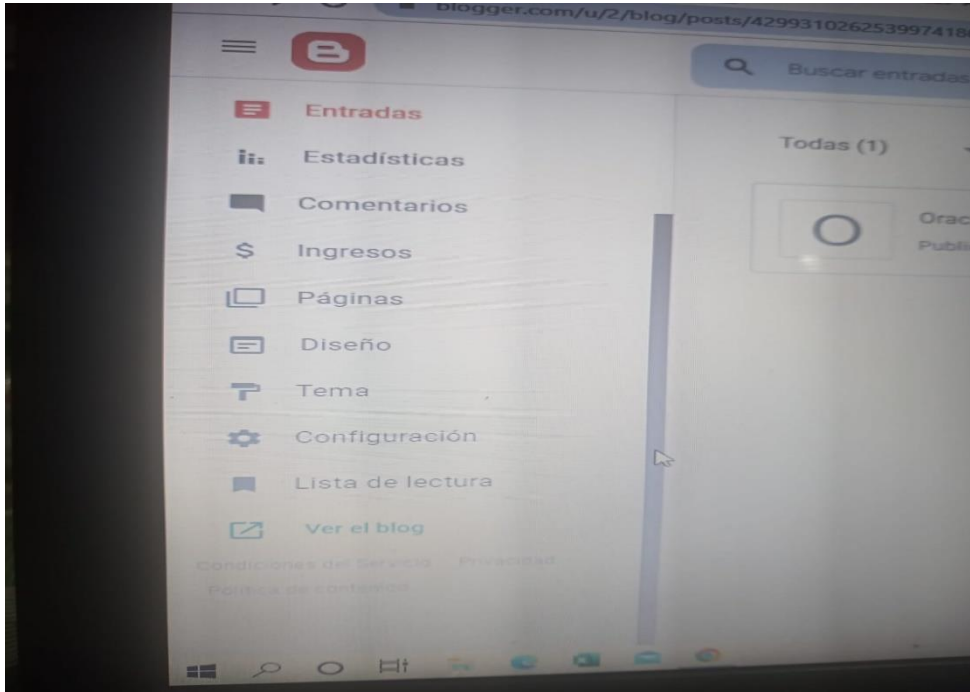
blogger.com/u/2/blog/posts/429931026253997418

Buscar entradas

Entradas
Estadísticas
Comentarios
Ingresos
Páginas
Diseño
Tema
Configuración
Lista de lectura
Ver el blog

Condiciones del Servicio Privacidad
Política de contenidos

Todas (1)

Orac
Publi